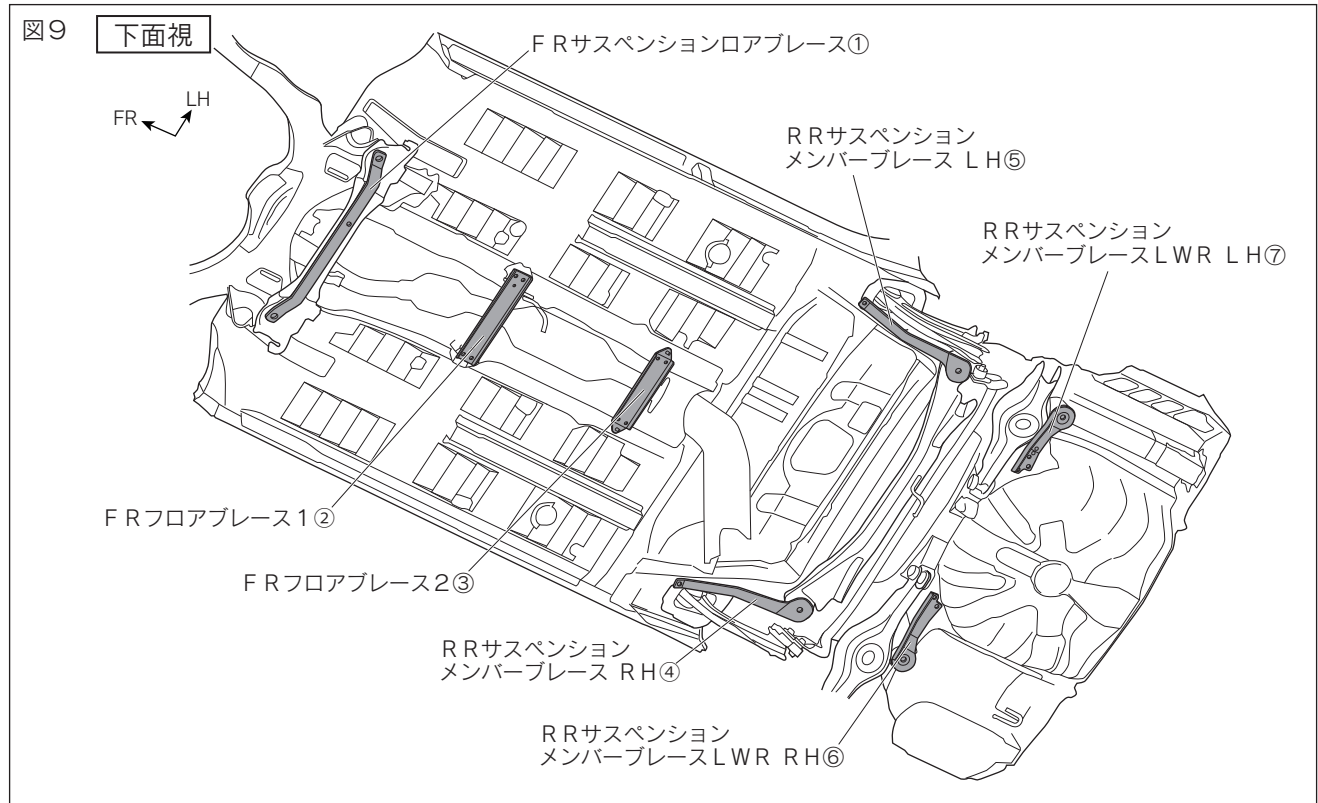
図9 下面視

FR LH

ＦＲサスペンションロアブレース①

ＲＲサスペンション メンバーブレース ＬＨ⑤

ＲＲサスペンション メンバーブレースＬＷＲ ＬＨ⑦

ＦＲフロアブレース１②

ＦＲフロアブレース２③

ＲＲサスペンション メンバーブレース ＲＨ④

ＲＲサスペンション メンバーブレースＬＷＲ ＲＨ⑥